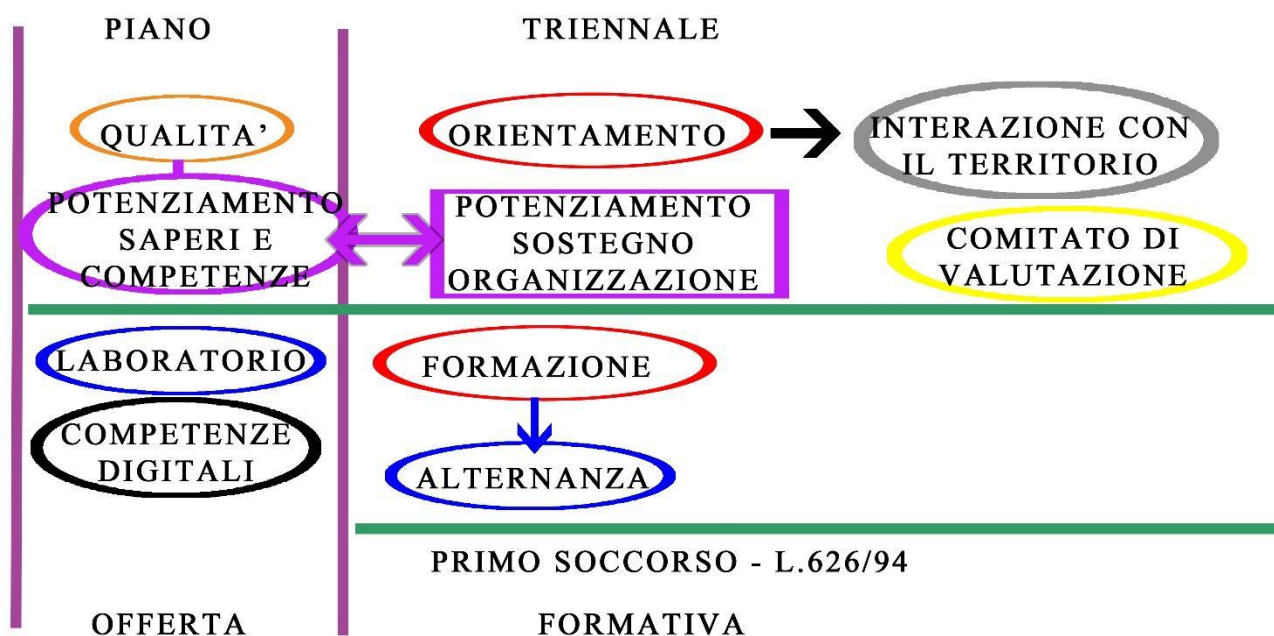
PIANO

TRIENNALE

QUALITA'

ORIENTAMENTO

INTERAZIONE CON IL TERRITORIO

POTENZIAMENTO SAPERI E COMPETENZE

POTENZIAMENTO SOSTEGNO ORGANIZZAZIONE

COMITATO DI VALUTAZIONE

LABORATORIO

FORMAZIONE

COMPETENZE DIGITALI

ALTERNANZA

PRIMO SOCCORSO - L.626/94

OFFERTA

FORMATIVA